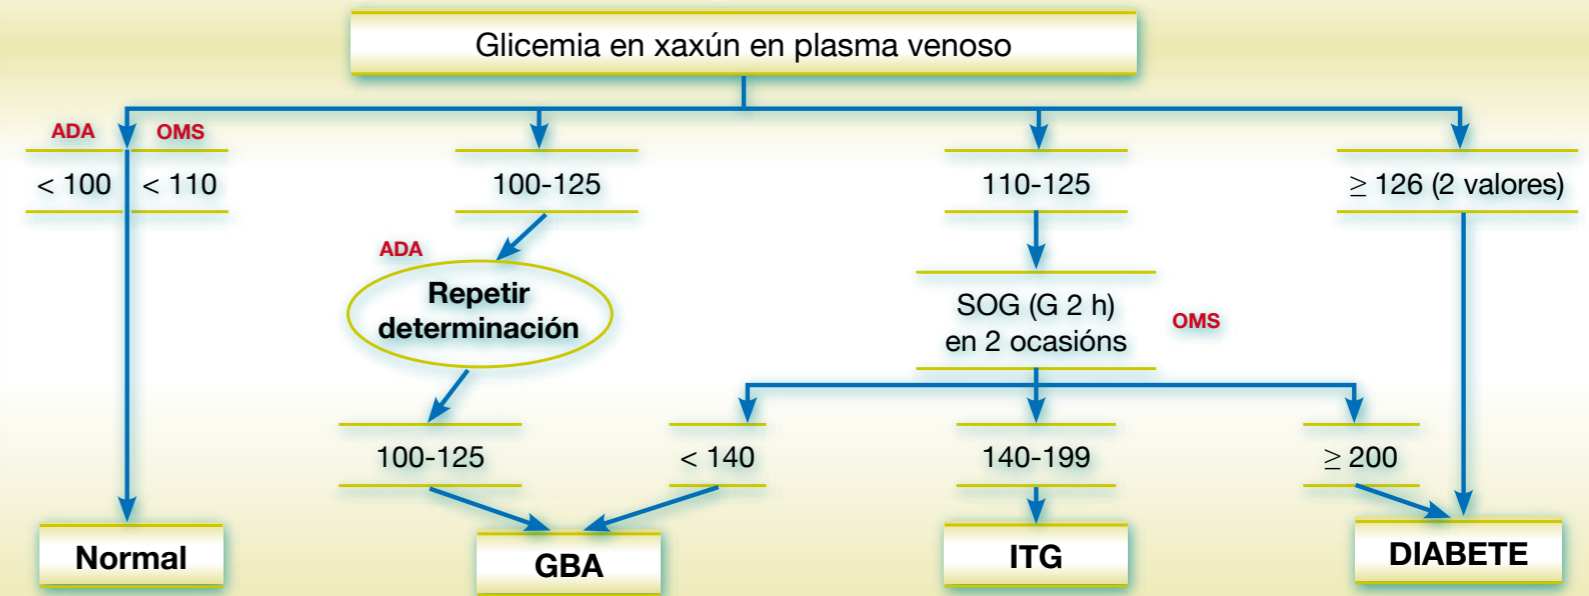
Glicemia en xaxún en plasma venoso

ADA OMS

$<$ 100 $<$ 110

100-125

110-125

$\geq$ 126 (2 valores)

ADA

Repetir determinación

SOG (G 2 h) en 2 ocasións

OMS

100-125

$<$ 140

140-199

$\geq$ 200

Normal

GBA

ITG

DIABETE